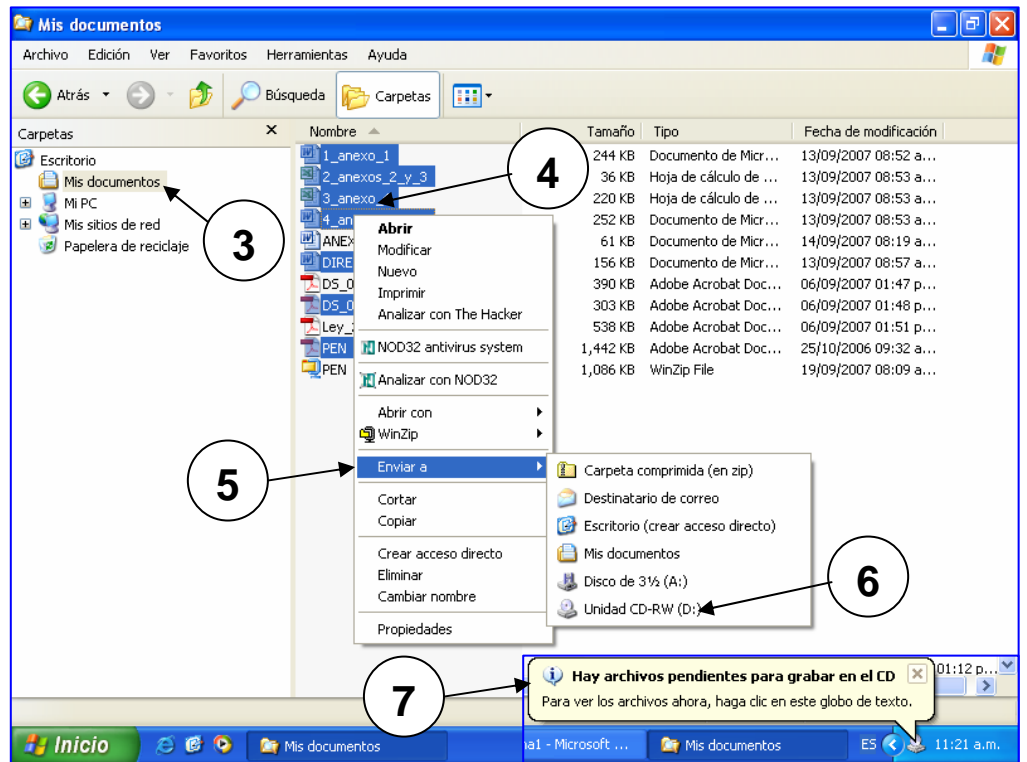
Mis documentos

Archivo Edición Ver Favoritos Herramientas Ayuda

Atrás Búsqueda Carpetas

Carpetas ×

Escritorio
Mis documentos
Mi PC
Mis sitios de red
Papelera de reciclaje

| Nombre | Tamaño | Tipo | Fecha de modificación |
|---|---|---|---|
| 1_anexo_1 | 244 KB | Documento de Micr... | 13/09/2007 08:52 a... |
| 2_anexos_2_y_3 | 36 KB | Hoja de cálculo de ... | 13/09/2007 08:53 a... |
| 3_anexo | 220 KB | Hoja de cálculo de ... | 13/09/2007 08:53 a... |
| 4_an | 252 KB | Documento de Micr... | 13/09/2007 08:53 a... |
| ANEX | 61 KB | Documento de Micr... | 14/09/2007 08:19 a... |
| DIRE | 156 KB | Documento de Micr... | 13/09/2007 08:57 a... |
| DS_0 | 390 KB | Adobe Acrobat Doc... | 06/09/2007 01:47 p... |
| DS_0 | 303 KB | Adobe Acrobat Doc... | 06/09/2007 01:48 p... |
| Ley_ | 538 KB | Adobe Acrobat Doc... | 06/09/2007 01:51 p... |
| PEN | 1,442 KB | Adobe Acrobat Doc... | 25/10/2006 09:32 a... |
| PEN | 1,086 KB | WinZip File | 19/09/2007 08:09 a... |

Abrir
Modificar
Nuevo
Imprimir
Analizar con The Hacker
NOD32 antivirus system
Analizar con NOD32
Abrir con
WinZip
Enviar a
Cortar
Copiar
Crear acceso directo
Eliminar
Cambiar nombre
Propiedades

Carpeta comprimida (en zip)
Destinatario de correo
Escritorio (crear acceso directo)
Mis documentos
Disco de 3½ (A:)
Unidad CD-RW (D:)

3
4
5
6
7

01:12 p...

Hay archivos pendientes para grabar en el CD
Para ver los archivos ahora, haga clic en este globo de texto.

Inicio Mis documentos a1 - Microsoft ... Mis documentos ES 11:21 a.m.